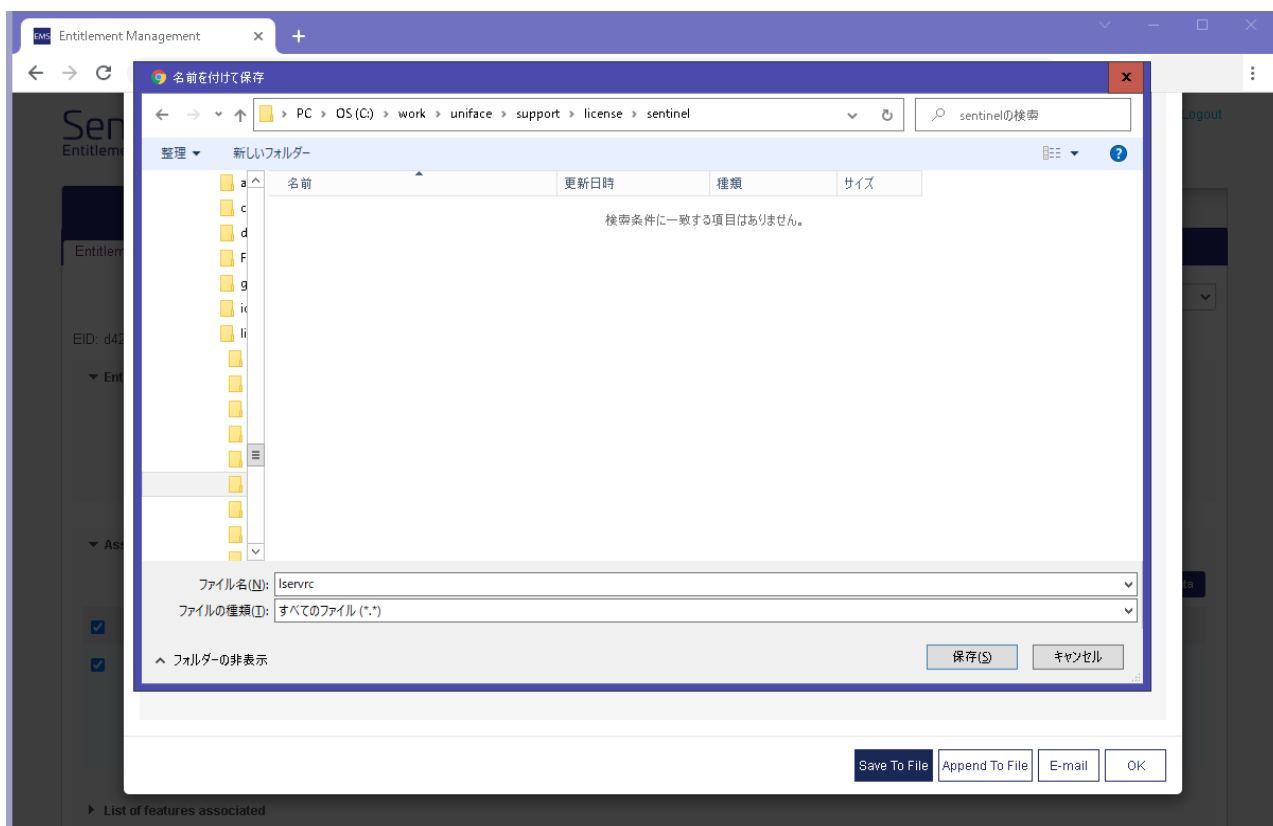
Entitlement Management

名前を付けて保存

PC > OS (C:) > work > uniface > support > license > sentinel

sentinelの検索

整理 ▾ 新しいフォルダー

a
c
d
F
g
ic
li

| 名前 | 更新日時 | 種類 | サイズ |
|---|---|---|---|

検索条件に一致する項目はありません。

ファイル名(N): lservrc

ファイルの種類(T): すべてのファイル (*.*)

フォルダーの非表示

保存(S) キャンセル

Sen
Entitleme

Logout

Entitlem

EID: d42

Ent

Ass

List of features associated

Save To File Append To File E-mail OK